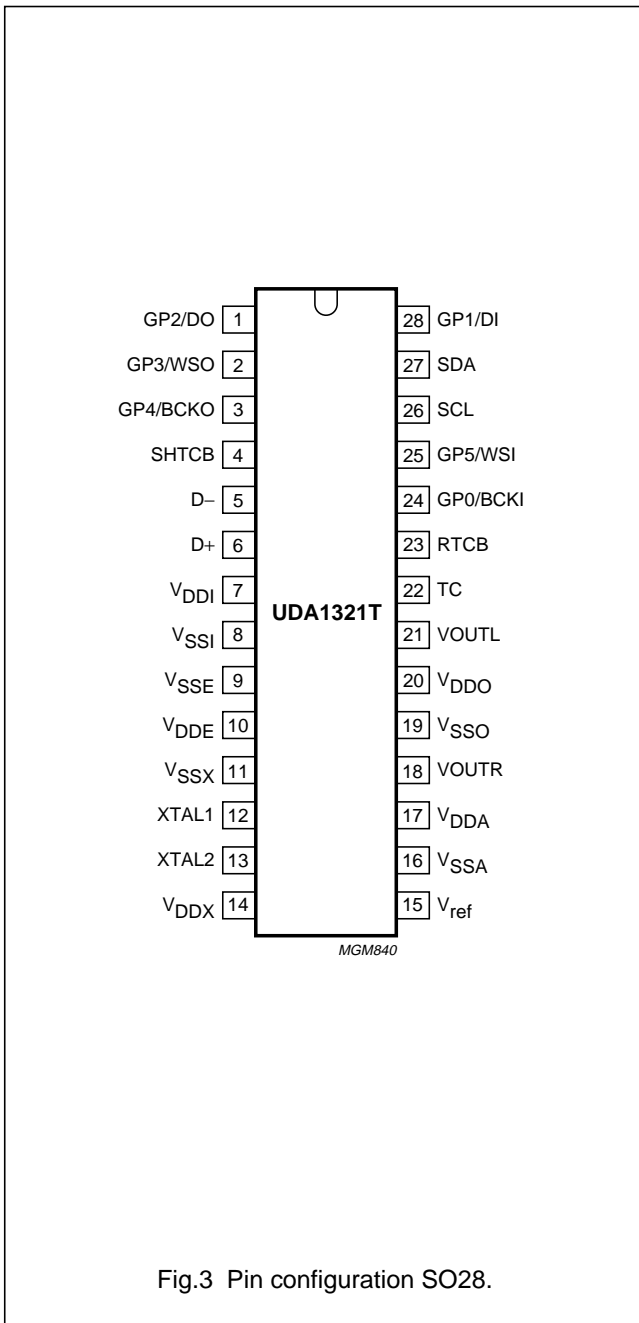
GP2/DO 1
GP3/WSO 2
GP4/BCKO 3
SHTCB 4
D− 5
D+ 6
$V_{DDI}$ 7
$V_{SSI}$ 8
$V_{SSE}$ 9
$V_{DDE}$ 10
$V_{SSX}$ 11
XTAL1 12
XTAL2 13
$V_{DDX}$ 14

28 GP1/DI
27 SDA
26 SCL
25 GP5/WSI
24 GP0/BCKI
23 RTCB
22 TC
21 VOUTL
20 $V_{DDO}$
19 $V_{SSO}$
18 VOUTR
17 $V_{DDA}$
16 $V_{SSA}$
15 $V_{ref}$

UDA1321T

MGM840

Fig.3 Pin configuration SO28.